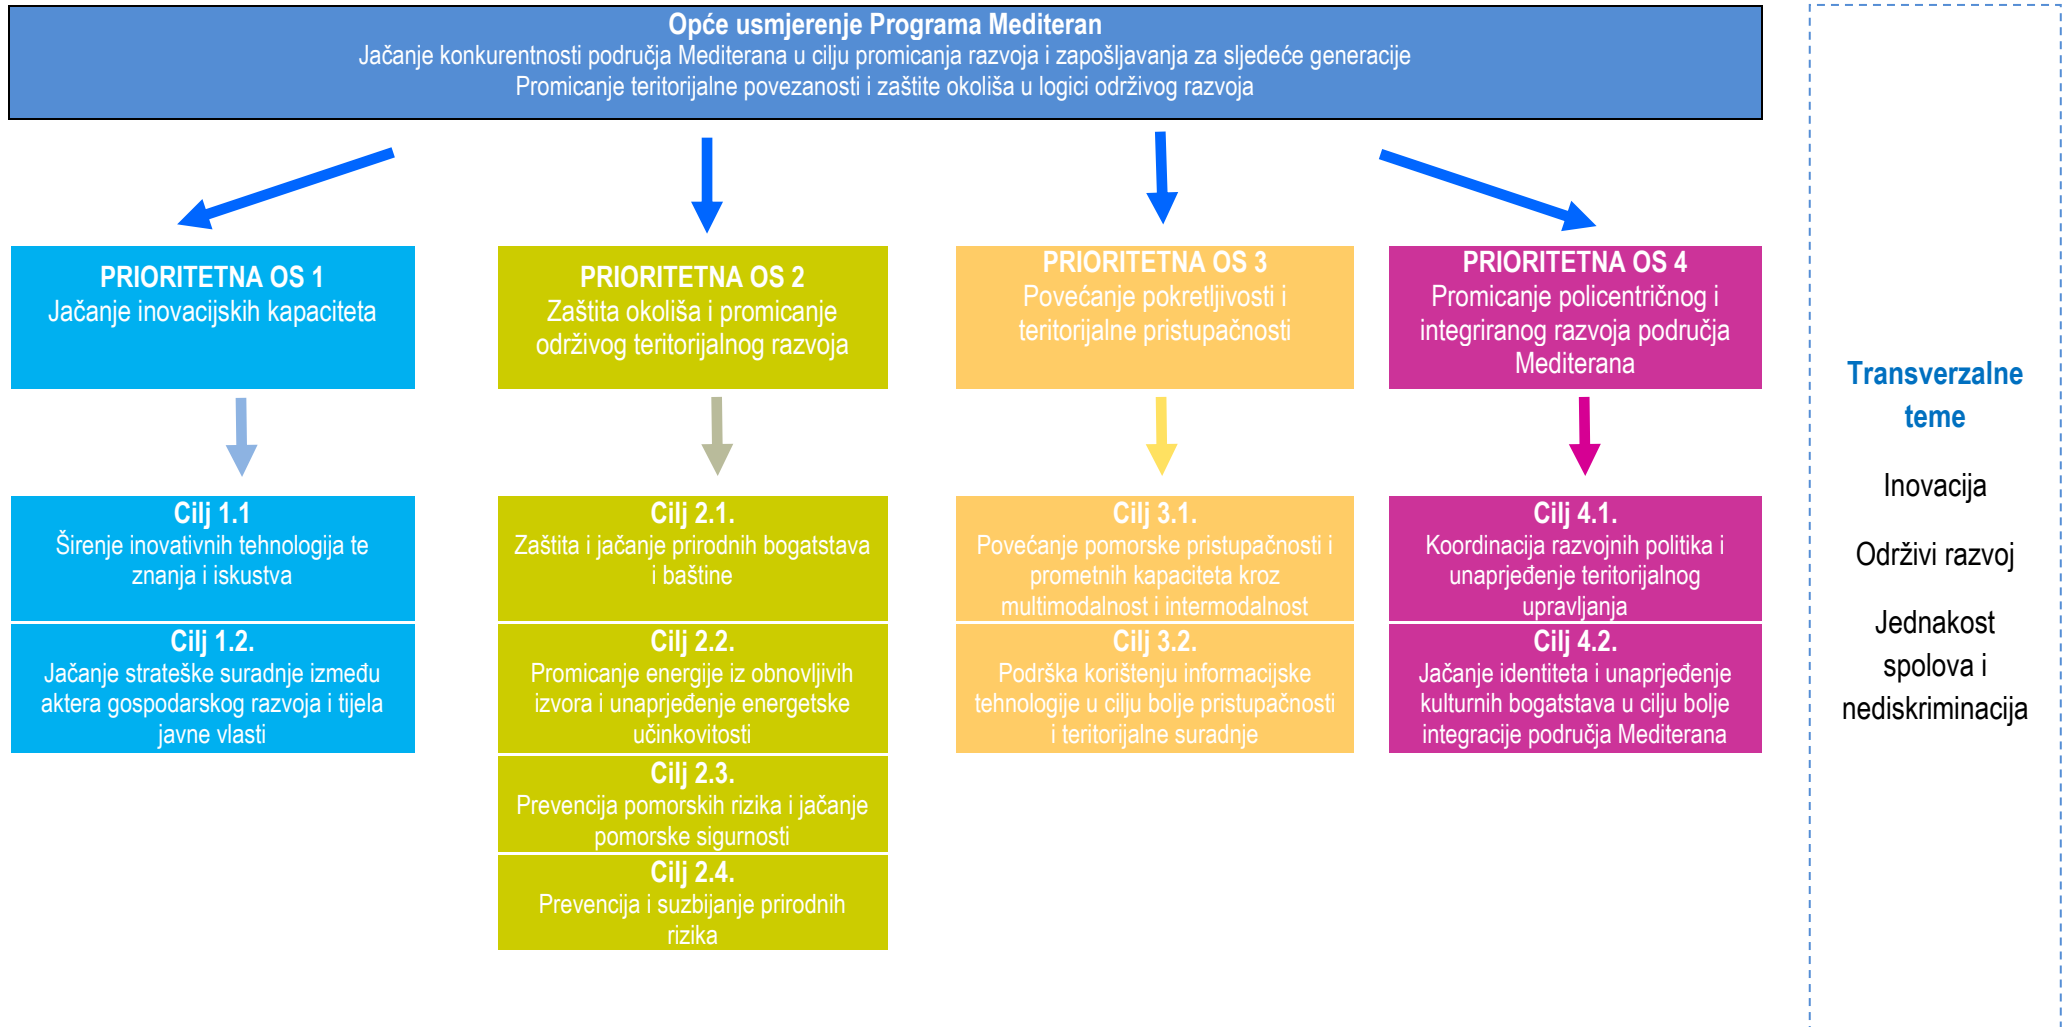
Opće usmjerenje Programa Mediteran
Jačanje konkurentnosti područja Mediterana u cilju promicanja razvoja i zapošljavanja za sljedeće generacije
Promicanje teritorijalne povezanosti i zaštite okoliša u logici održivog razvoja

PRIORITETNA OS 1
Jačanje inovacijskih kapaciteta

Cilj 1.1
Širenje inovativnih tehnologija te znanja i iskustva

Cilj 1.2.
Jačanje strateške suradnje između aktera gospodarskog razvoja i tijela javne vlasti

PRIORITETNA OS 2
Zaštita okoliša i promicanje održivog teritorijalnog razvoja

Cilj 2.1.
Zaštita i jačanje prirodnih bogatstava i baštine

Cilj 2.2.
Promicanje energije iz obnovljivih izvora i unaprjeđenje energetske učinkovitosti

Cilj 2.3.
Prevencija pomorskih rizika i jačanje pomorske sigurnosti

Cilj 2.4.
Prevencija i suzbijanje prirodnih rizika

PRIORITETNA OS 3
Povećanje pokretljivosti i teritorijalne pristupačnosti

Cilj 3.1.
Povećanje pomorske pristupačnosti i prometnih kapaciteta kroz multimodalnost i intermodalnost

Cilj 3.2.
Podrška korištenju informacijske tehnologije u cilju bolje pristupačnosti i teritorijalne suradnje

PRIORITETNA OS 4
Promicanje policentričnog i integriranog razvoja područja Mediterana

Cilj 4.1.
Koordinacija razvojnih politika i unaprjeđenje teritorijalnog upravljanja

Cilj 4.2.
Jačanje identiteta i unaprjeđenje kulturnih bogatstava u cilju bolje integracije područja Mediterana

Transverzalne teme

Inovacija

Održivi razvoj

Jednakost spolova i nediskriminacija